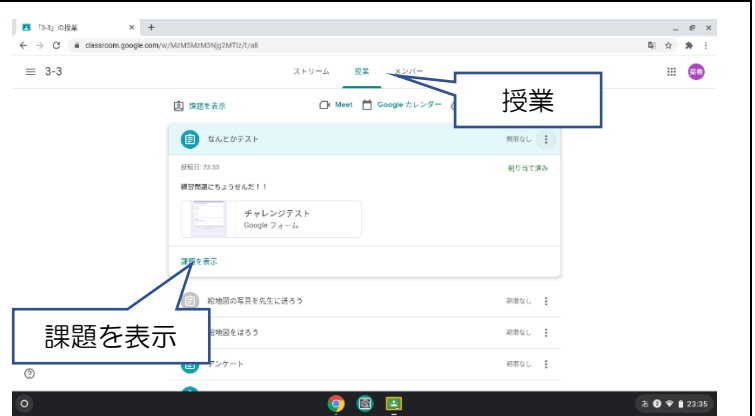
「3-3」の授業

classroom.google.com/w/MzM5MzM3Njg2MTIz/t/all

3-3

ストリーム 授業 メンバー

授業

課題を表示

Meet Google カレンダー

なんとかテスト 期限なし

投稿日: 23:33 割り当て済み

練習問題にちょうせんだ!!

チャレンジテスト
Google フォーム

課題を表示

絵地図の写真を先生に送ろう 期限なし

課題を表示

絵地図をはろう 期限なし

アンケート 期限なし

23:35